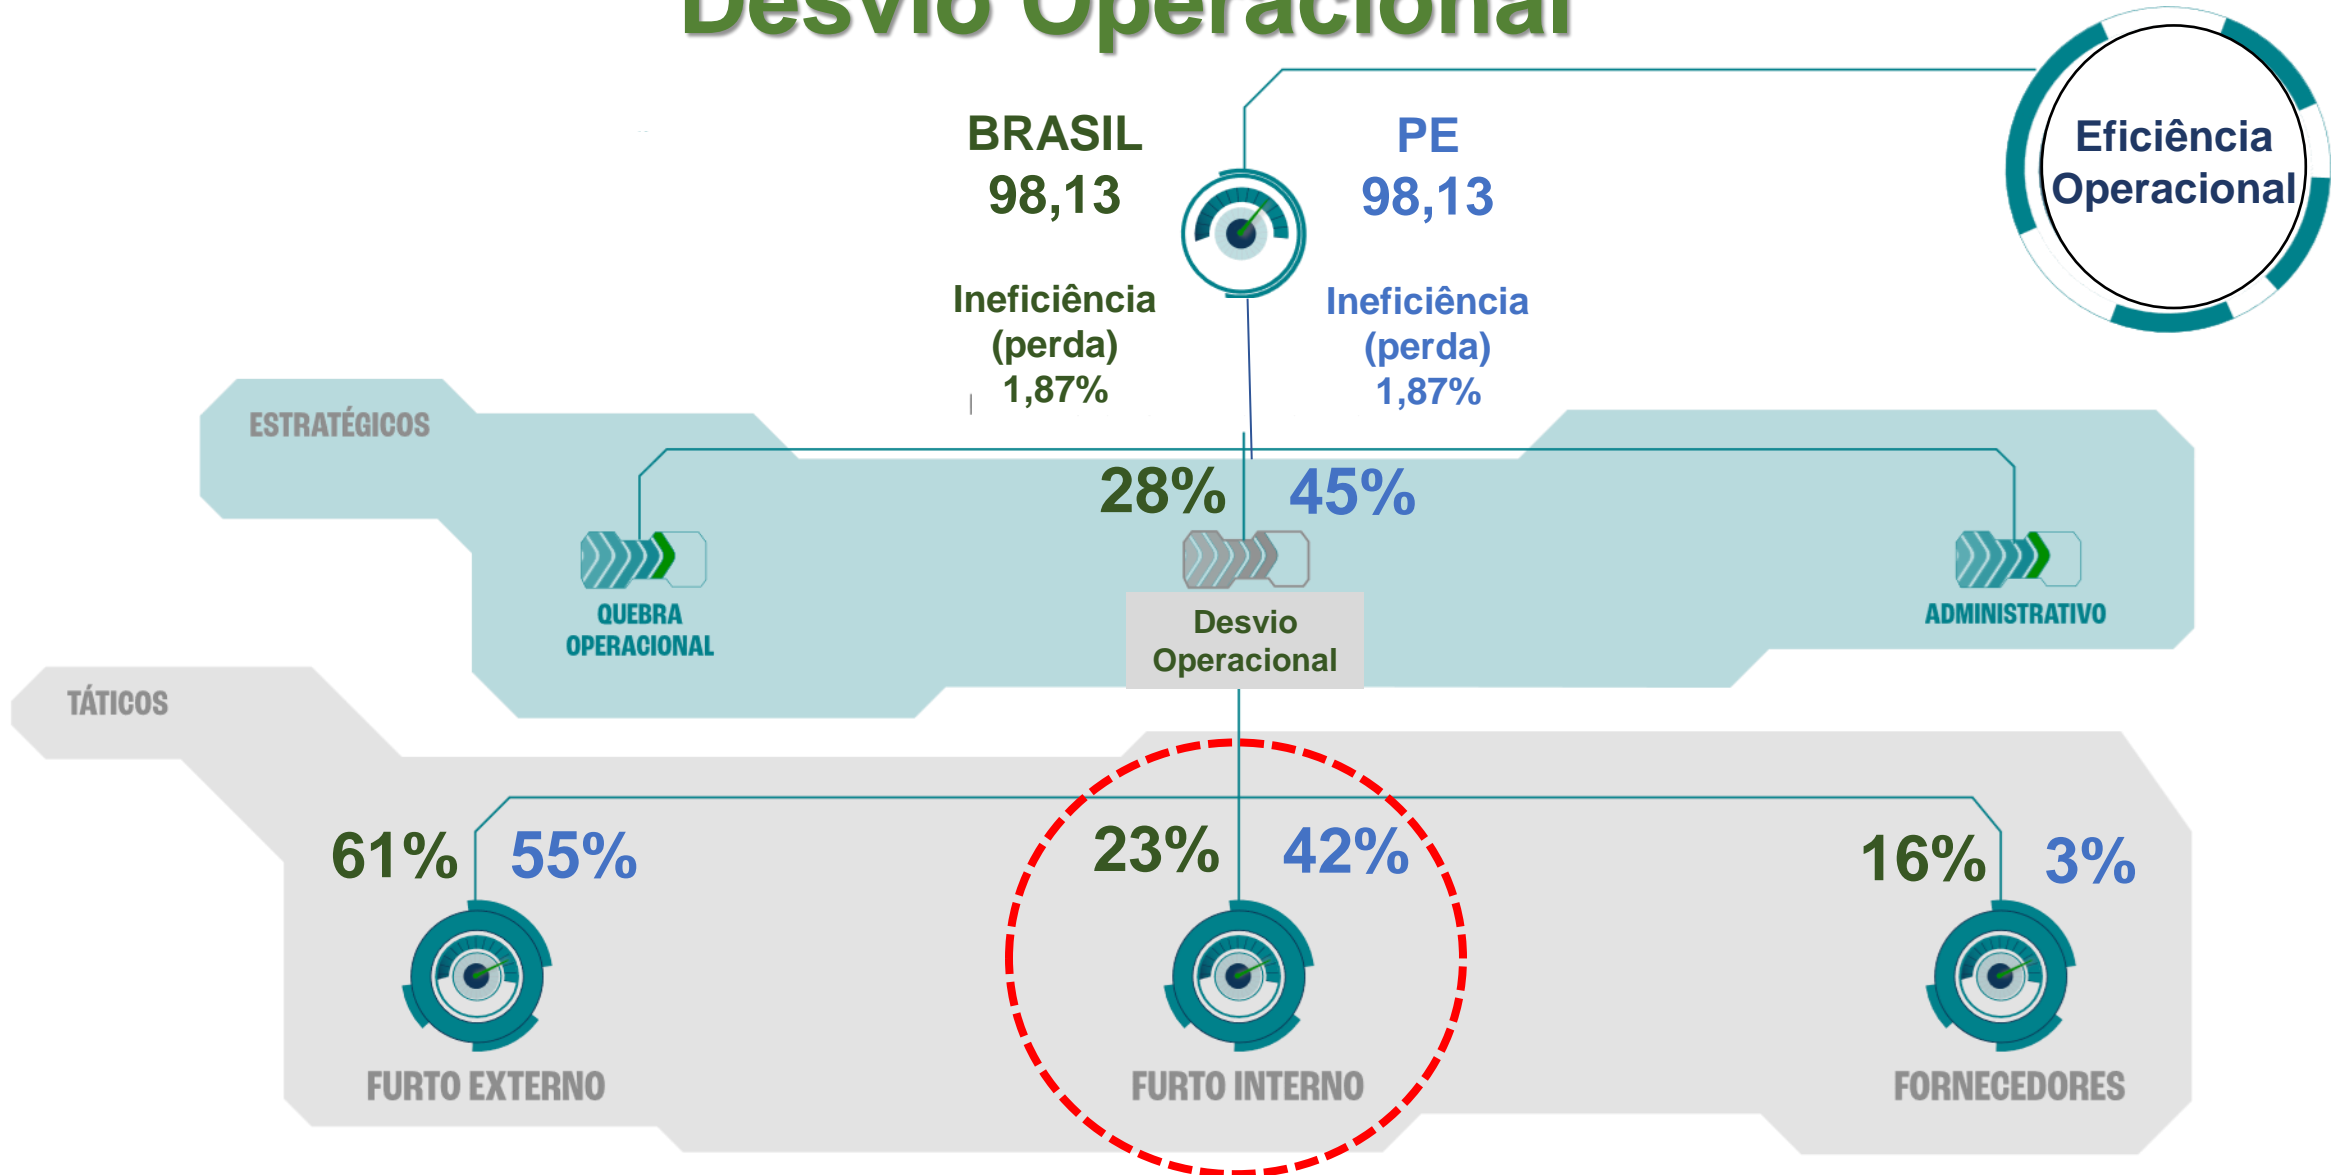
Desvio Operacional

BRASIL
98,13

PE
98,13

Eficiência Operacional

Ineficiência (perda) 1,87%

Ineficiência (perda) 1,87%

ESTRATÉGICOS

28%

45%

QUEBRA OPERACIONAL

Desvio Operacional

ADMINISTRATIVO

TÁTICOS

61%

55%

23%

42%

16%

3%

FURTO EXTERNO

FURTO INTERNO

FORNECEDORES